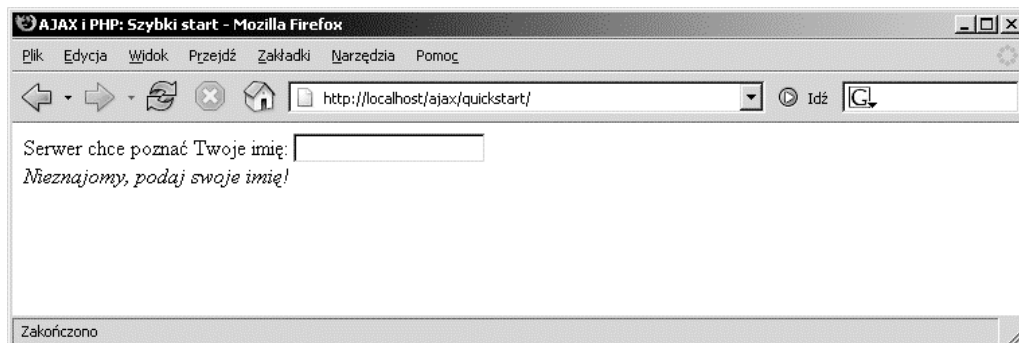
AJAX i PHP: Szybki start - Mozilla Firefox

Plik Edycja Widok Przejdź Zakładki Narzędzia Pomoc

http://localhost/ajax/quickstart/

Idź

Serwer chce poznać Twoje imię:

*Nieznajomy, podaj swoje imię!*

Zakończono